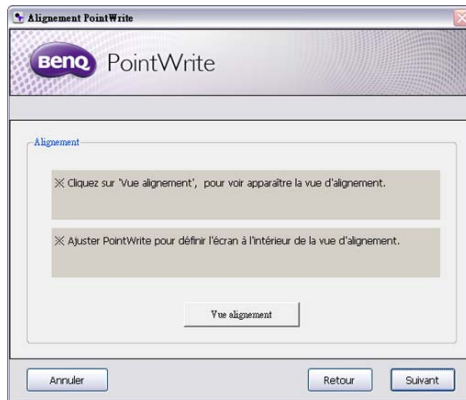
Alignement PointWrite

BenQ PointWrite

Alignement

※ Cliquez sur 'Vue alignement', pour voir apparaître la vue d'alignement.

※ Ajuster PointWrite pour définir l'écran à l'intérieur de la vue d'alignement.

Vue alignement

Annuler

Retour

Suivant